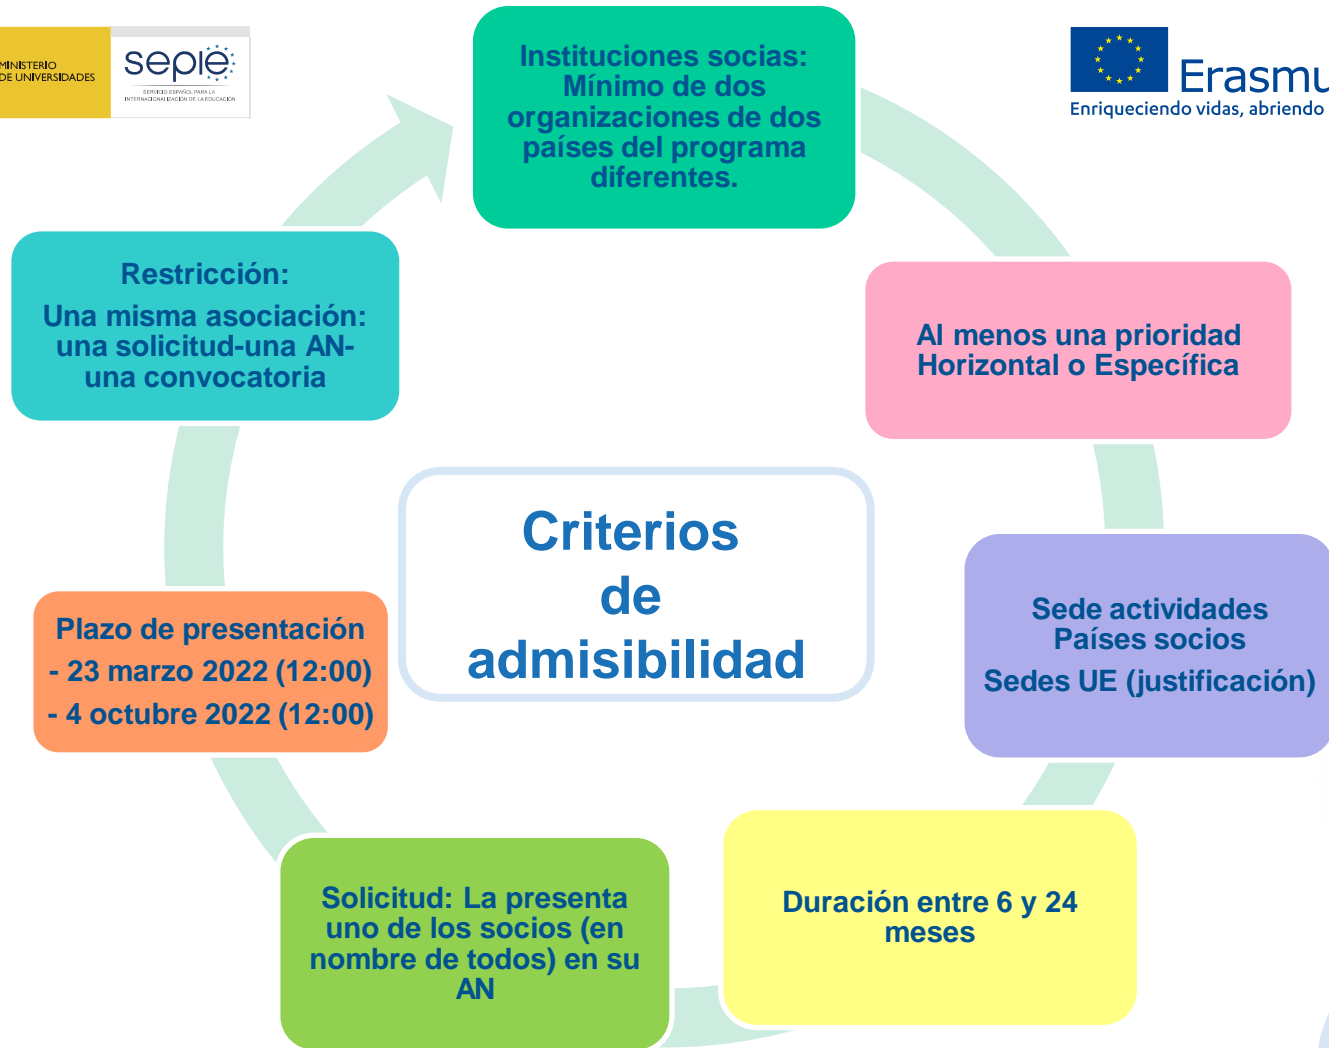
MINISTERIO DE UNIVERSIDADES

sepie

SERVICIO ESPAÑOL PARA LA INTERNACIONALIZACIÓN DE LA EDUCACIÓN

Erasmu

Enriqueciendo vidas, abriendo

Instituciones socias: Mínimo de dos organizaciones de dos países del programa diferentes.

Al menos una prioridad Horizontal o Específica

Sede actividades Países socios

Sedes UE (justificación)

Duración entre 6 y 24 meses

Solicitud: La presenta uno de los socios (en nombre de todos) en su AN

Plazo de presentación

- 23 marzo 2022 (12:00)

- 4 octubre 2022 (12:00)

Restricción:

Una misma asociación: una solicitud-una AN- una convocatoria

Criterios de admisibilidad